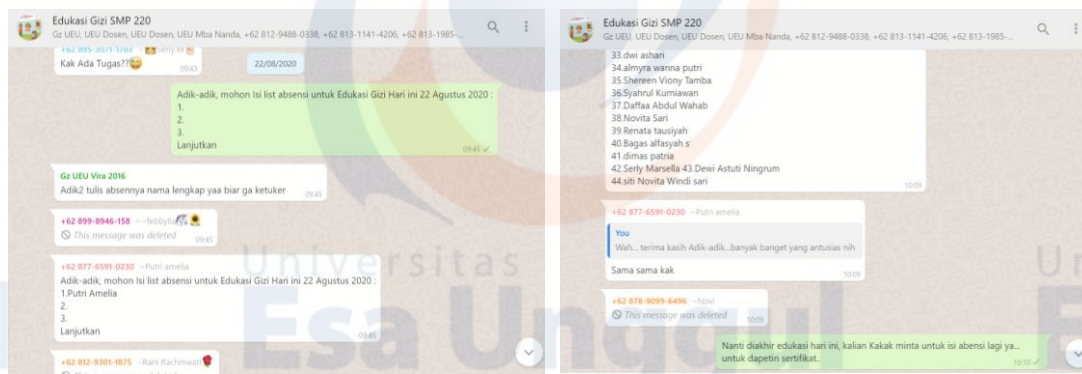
Edukasi Gizi SMP 220
Gz UEU, UEU Dosen, UEU Dosen, UEU Mba Nanda, +62 812-9488-0338, +62 813-1141-4206, +62 813-1985-...

+62 895-3071-1703 ~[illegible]
Kak Ada Tugas??
09:43

22/08/2020

Adik-adik, mohon Isi list absensi untuk Edukasi Gizi Hari ini 22 Agustus 2020 :
1.
2.
3.
Lanjutkan
09:45

Gz UEU Vira 2016
Adik2 tulis absennya nama lengkap yaa biar ga ketuker
09:45

+62 899-8946-158 ~febbylla
This message was deleted
09:45

+62 877-6591-0230 ~Putri amelia
Adik-adik, mohon Isi list absensi untuk Edukasi Gizi Hari ini 22 Agustus 2020 :
1.Putri Amelia
2.
3.
Lanjutkan
09:45

+62 812-9301-1875 ~Rani Rachmawati

Edukasi Gizi SMP 220
Gz UEU, UEU Dosen, UEU Dosen, UEU Mba Nanda, +62 812-9488-0338, +62 813-1141-4206, +62 813-1985-...

33.dwi ashari
34.almyra wanna putri
35.Shereen Viony Tamba
36.Syahrul Kurniawan
37.Daffaa Abdul Wahab
38.Novita Sari
39.Renata tausiyah
40.Bagas alfasyah.s
41.dimas patria
42.Serly Marsella 43.Dewi Astuti Ningrum
44.siti Novita Windi sari
10:09

+62 877-6591-0230 ~Putri amelia
You
Wah... terima kasih Adik-adik...banyak banget yang antusias nih
Sama sama kak
10:09

+62 878-9099-6496 ~Novi
This message was deleted
10:09

Nanti diakhir edukasi hari ini, kalian Kakak minta untuk isi abensi lagi ya... untuk dapetin sertifikat..
10:10

Universitas
Esa Unggul